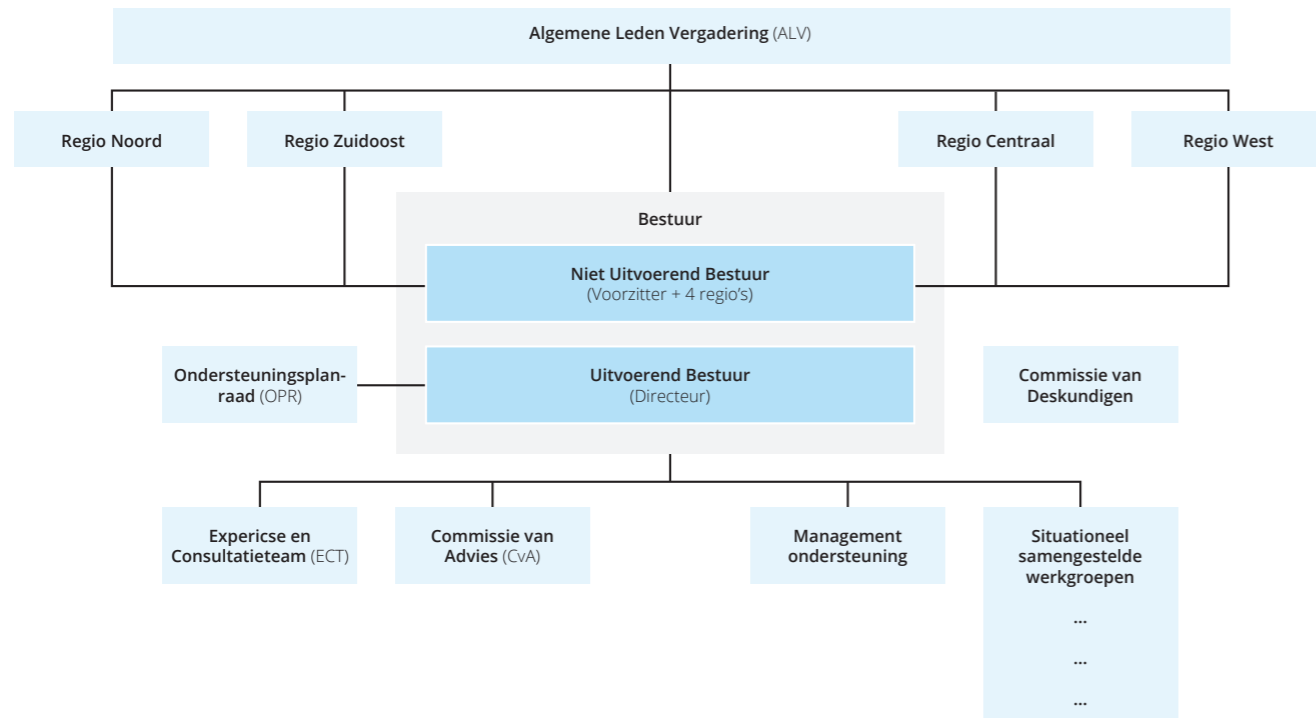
Algemene Leden Vergadering (ALV)

Regio Noord

Regio Zuidoost

Regio Centraal

Regio West

Bestuur

Niet Uitvoerend Bestuur
(Voorzitter + 4 regio's)

Ondersteuningsplanraad (OPR)

Uitvoerend Bestuur
(Directeur)

Commissie van Deskundigen

Expericse en Consultatieteam (ECT)

Commissie van Advies (CvA)

Management ondersteuning

Situationeel samengestelde werkgroepen

...

...

...